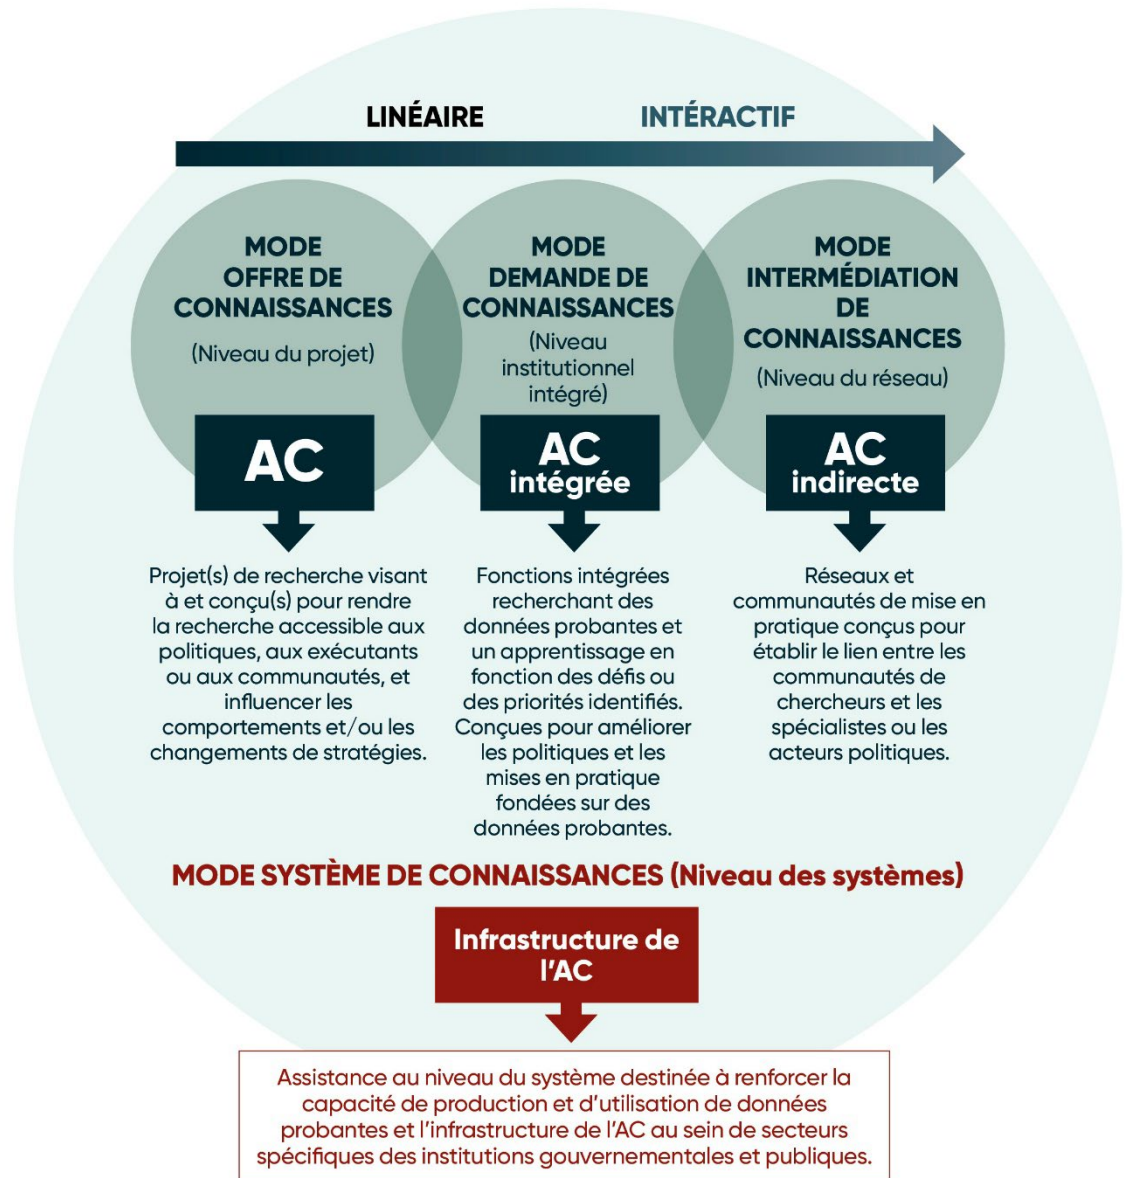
LINÉAIRE INTÉRACTIF

MODE OFFRE DE CONNAISSANCES
(Niveau du projet)

AC

Projet(s) de recherche visant à et conçu(s) pour rendre la recherche accessible aux politiques, aux exécutants ou aux communautés, et influencer les comportements et/ou les changements de stratégies.

MODE DEMANDE DE CONNAISSANCES
(Niveau institutionnel intégré)

AC intégrée

Fonctions intégrées recherchant des données probantes et un apprentissage en fonction des défis ou des priorités identifiés. Conçues pour améliorer les politiques et les mises en pratique fondées sur des données probantes.

MODE INTERMÉDIATION DE CONNAISSANCES
(Niveau du réseau)

AC indirecte

Réseaux et communautés de mise en pratique conçus pour établir le lien entre les communautés de chercheurs et les spécialistes ou les acteurs politiques.

MODE SYSTÈME DE CONNAISSANCES (Niveau des systèmes)

Infrastructure de l'AC

Assistance au niveau du système destinée à renforcer la capacité de production et d'utilisation de données probantes et l'infrastructure de l'AC au sein de secteurs spécifiques des institutions gouvernementales et publiques.